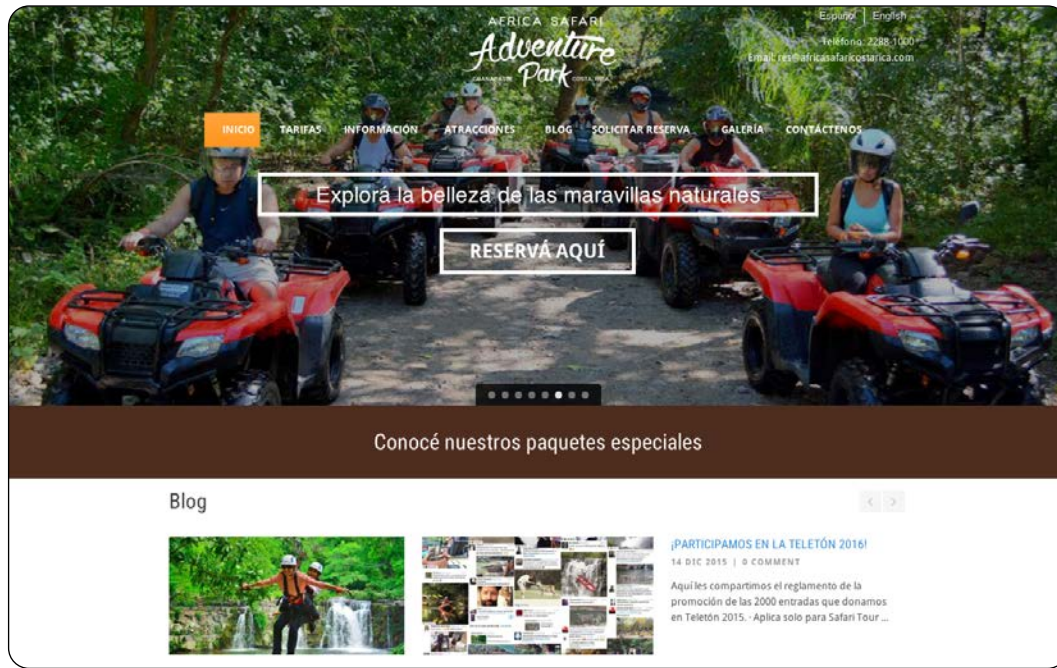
Español | English

Teléfono: 2288-1000

Email: res@africasafaricostarica.com

AFRICA SAFARI
Adventure Park
GUANACASTE COSTA RICA

INICIO TARIFAS INFORMACIÓN ATRACCIONES BLOG SOLICITAR RESERVA GALERÍA CONTÁCTENOS

Explorá la belleza de las maravillas naturales

RESERVÁ AQUÍ

Conocé nuestros paquetes especiales

Blog

¡PARTICIPAMOS EN LA TELETÓN 2016!

14 DIC 2015 | 0 COMMENT

Aquí les compartimos el reglamento de la promoción de las 2000 entradas que donamos en Teletón 2015. · Aplica solo para Safari Tour ...